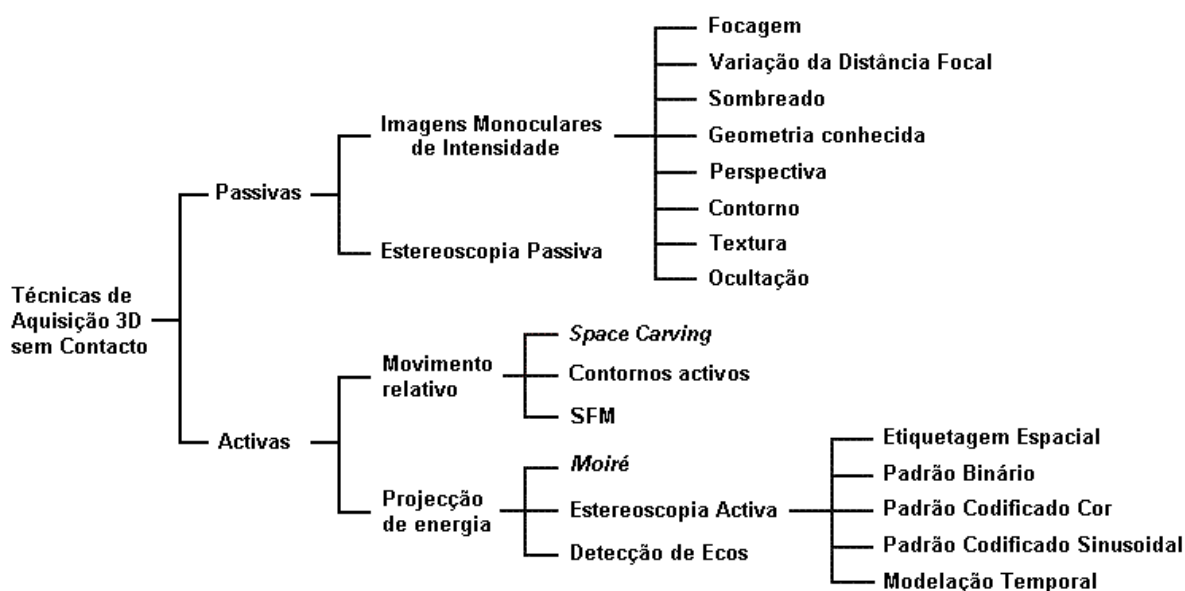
Técnicas de Aquisição 3D sem Contacto

Passivas

Imagens Monoculares de Intensidade

Focagem
Variação da Distância Focal
Sombreado
Geometria conhecida
Perspectiva
Contorno
Textura
Ocultação

Estereoscopia Passiva

Activas

Movimento relativo

Space Carving
Contornos activos
SFM

Projecção de energia

Moiré
Estereoscopia Activa
Detecção de Ecos

Etiquetagem Espacial
Padrão Binário
Padrão Codificado Cor
Padrão Codificado Sinusoidal
Modelação Temporal